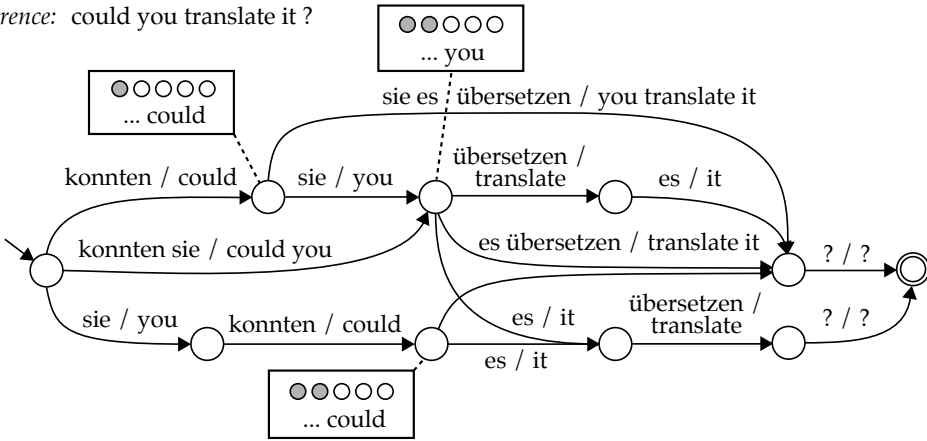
rence: could you translate it ?

... you

... could

sie es übersetzen / you translate it

konnten / could

sie / you

übersetzen / translate

es / it

konnten sie / could you

es übersetzen / translate it

? / ?

sie / you

konnten / could

es / it

übersetzen / translate

? / ?

es / it

... could